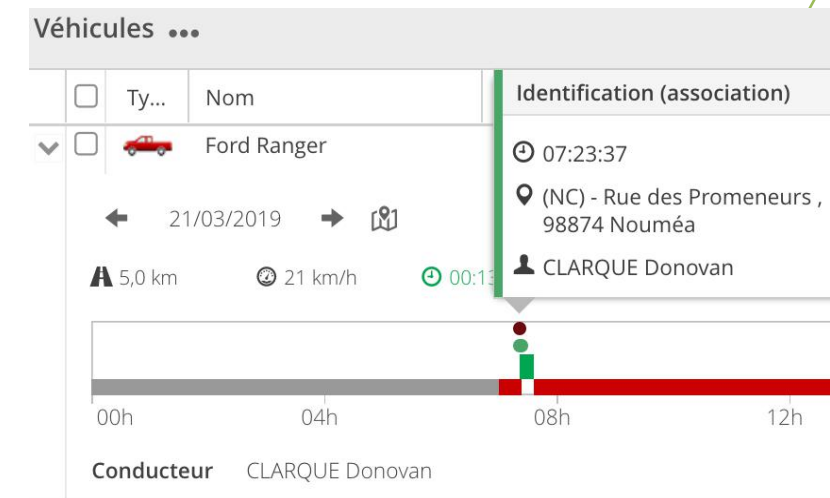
Véhicules •••

| | Ty... | Nom |
|---|---|---|
| | | Ford Ranger |

21/03/2019

5,0 km 21 km/h 00:1

Identification (association)

07:23:37

(NC) - Rue des Promeneurs , 98874 Nouméa

CLARQUE Donovan

00h 04h 08h 12h

Conducteur CLARQUE Donovan